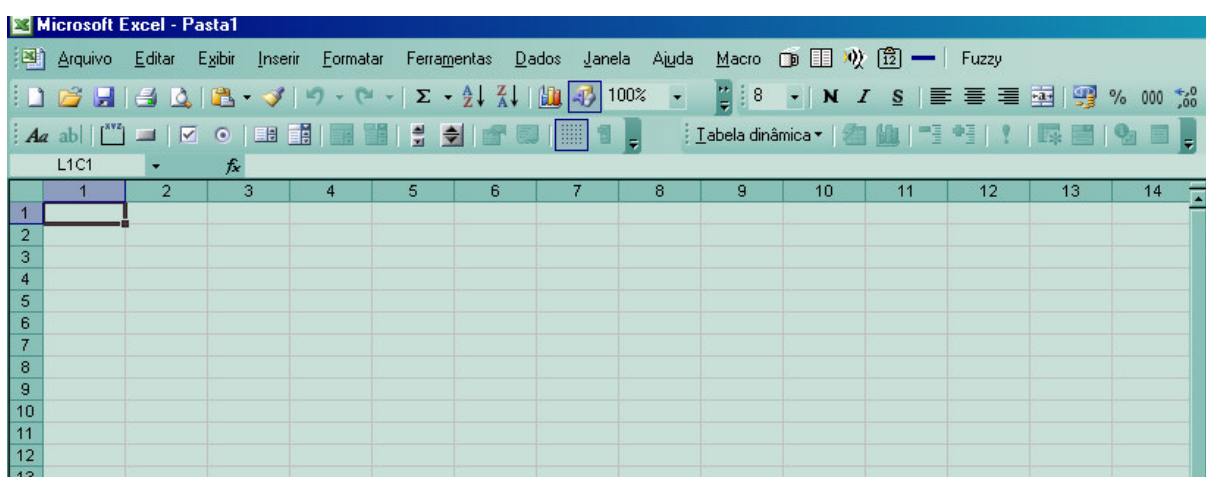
Microsoft Excel - Pasta1

Arquivo Editar Exibir Inserir Formatar Ferramentas Dados Janela Ajuda Macro Fuzzy

100% 8 N I S % 000 $^{+,0}_{,00}$

Tabela dinâmica

L1C1 $f_x$

| | 1 | 2 | 3 | 4 | 5 | 6 | 7 | 8 | 9 | 10 | 11 | 12 | 13 | 14 |
|---|---|---|---|---|---|---|---|---|---|---|---|---|---|---|
| 1 | | | | | | | | | | | | | | |
| 2 | | | | | | | | | | | | | | |
| 3 | | | | | | | | | | | | | | |
| 4 | | | | | | | | | | | | | | |
| 5 | | | | | | | | | | | | | | |
| 6 | | | | | | | | | | | | | | |
| 7 | | | | | | | | | | | | | | |
| 8 | | | | | | | | | | | | | | |
| 9 | | | | | | | | | | | | | | |
| 10 | | | | | | | | | | | | | | |
| 11 | | | | | | | | | | | | | | |
| 12 | | | | | | | | | | | | | | |
| 13 | | | | | | | | | | | | | | |